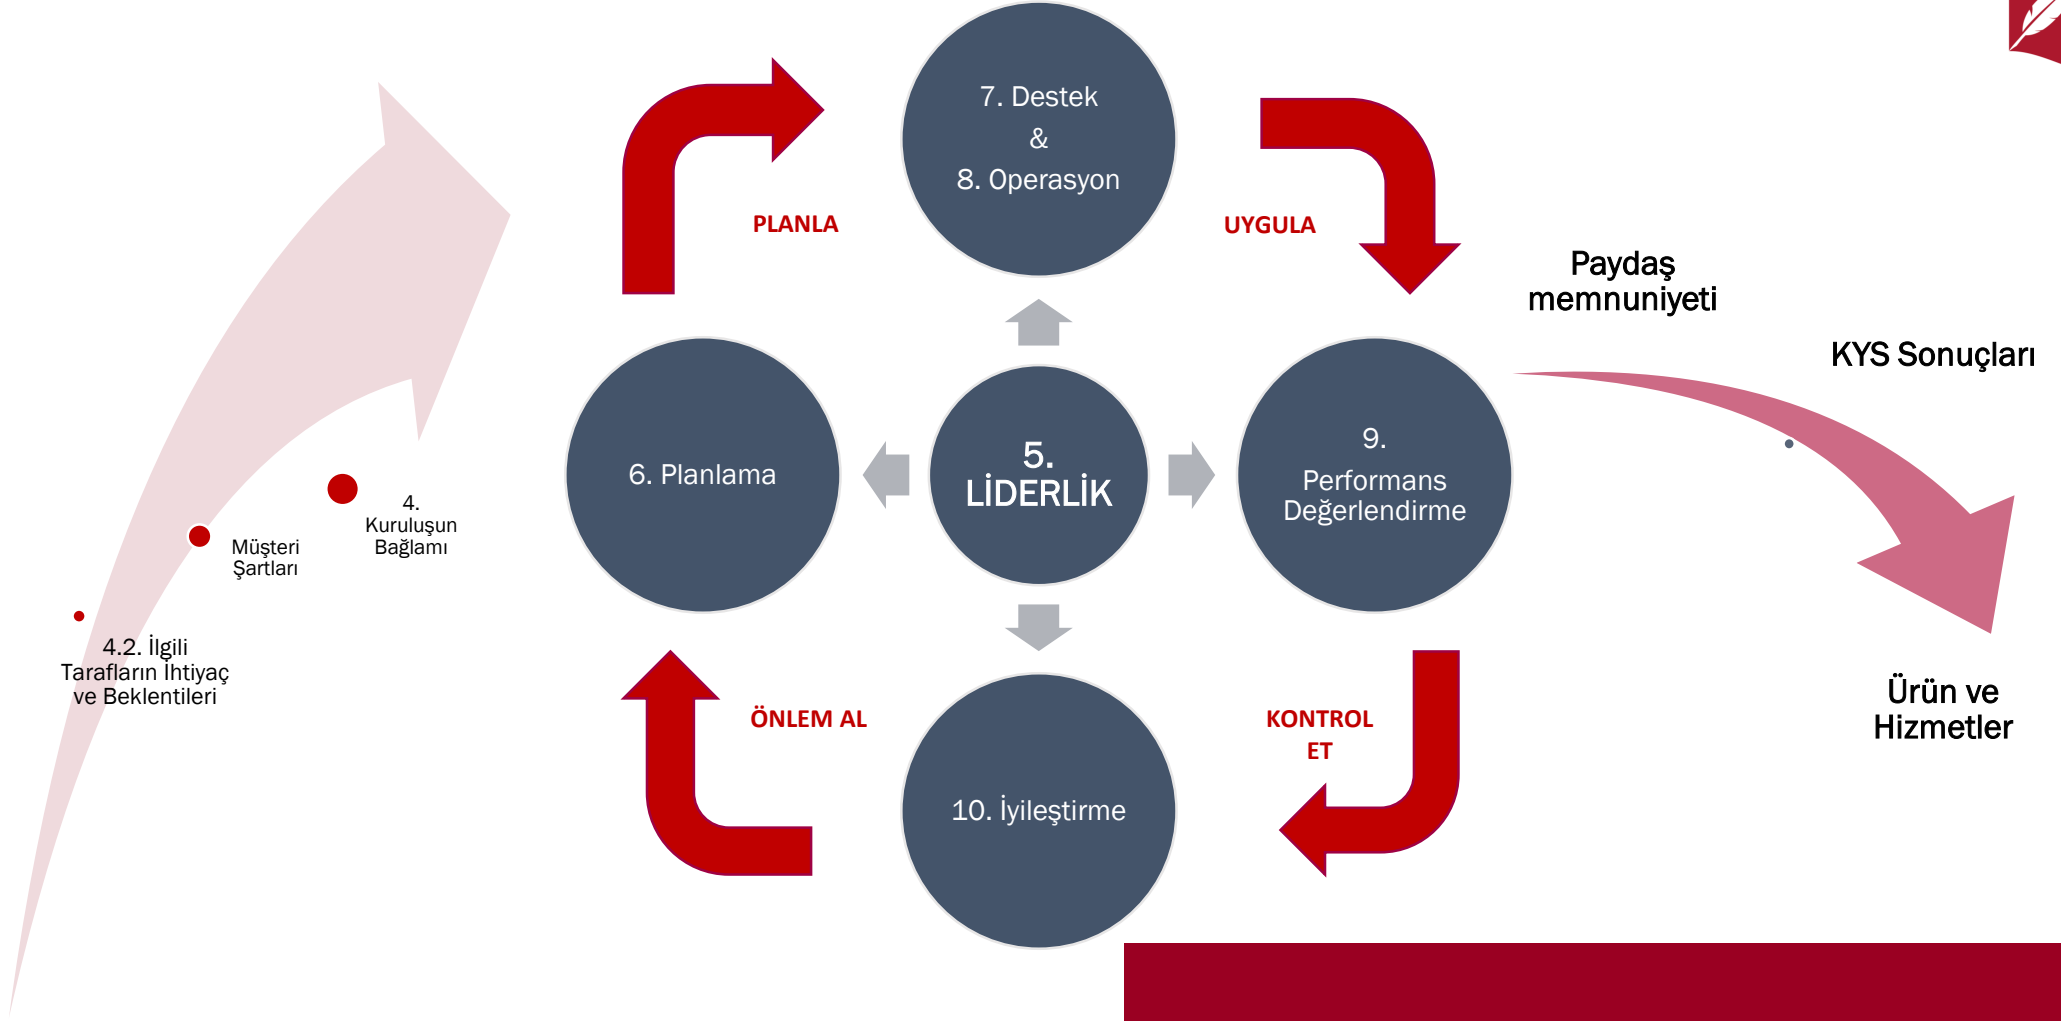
4.2. İlgili Tarafların İhtiyaç ve Beklentileri

Müşteri Şartları

4. Kuruluşun Bağlamı

PLANLA

7. Destek
&
8. Operasyon

UYGULA

6. Planlama

5. LİDERLİK

9. Performans Değerlendirme

10. İyileştirme

ÖNLEM AL

KONTROL ET

Paydaş memnuniyeti

KYS Sonuçları

Ürün ve Hizmetler